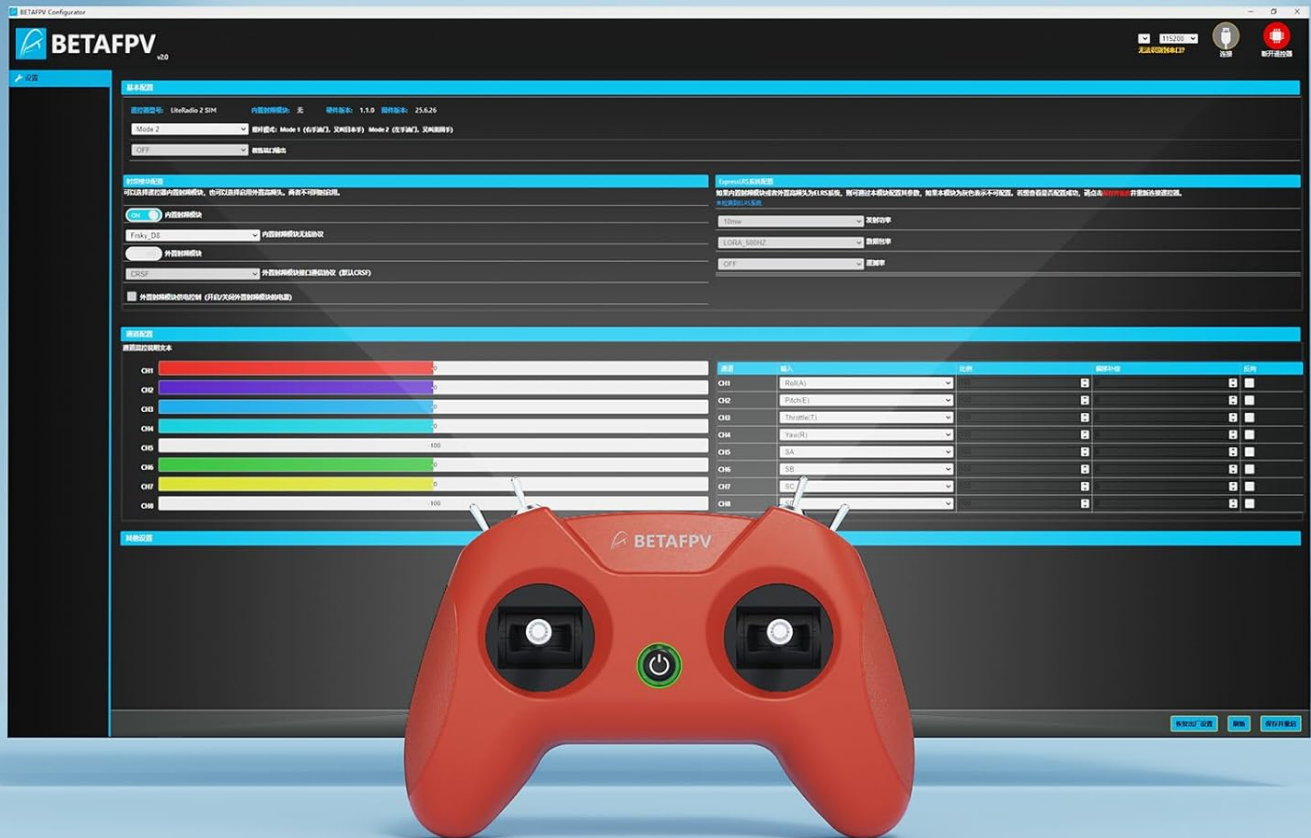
BETAFPV Configurator

BETAFPV v2.0

115200
无法识别到串口?
连接
断开遥控器

设置

基本配置

遥控器型号: LiteRadio 2 SIM 内置射频模块: 无 硬件版本: 1.1.0 固件版本: 25.6.26

Mode 2
摇杆模式: Mode 1 (右手油门, 又叫日本手) Mode 2 (左手油门, 又叫美国手)

OFF
教练端口输出

射频模块配置
可以选择遥控器内置射频模块, 也可以选择启用外置高频头, 两者不可同时启用。

ON 内置射频模块
Frsky_D8 内置射频模块无线协议
外置射频模块
CRSF 外置射频模块接口通信协议 (默认CRSF)
外置射频模块供电控制 (开启/关闭外置射频模块的电源)

ExpressLRS系统配置
如果内置射频模块或者外置高频头为ELRS系统, 则可通过本模块配置其参数。如果本模块为灰色表示不可配置。若想查看是否配置成功, 请点击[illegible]并重新连接遥控器。
未检测到ELRS系统

10mw 发射功率
LORA_500HZ 数据包率
OFF 遥测率

通道配置
通道监控说明文本

CH1 0
CH2 0
CH3 0
CH4 0
CH5 -100
CH6 0
CH7 0
CH8 -100

| 通道 | 输入 | 比例 | 偏移补偿 | 反向 |
|---|---|---|---|---|
| CH1 | Roll(A) | | | |
| CH2 | Pitch(E) | | | |
| CH3 | Throttle(T) | | | |
| CH4 | Yaw(R) | | | |
| CH5 | SA | | | |
| CH6 | SB | | | |
| CH7 | SC | | | |
| CH8 | SD | | | |

其他设置

BETAFPV

恢复出厂设置
刷新
保存并重启